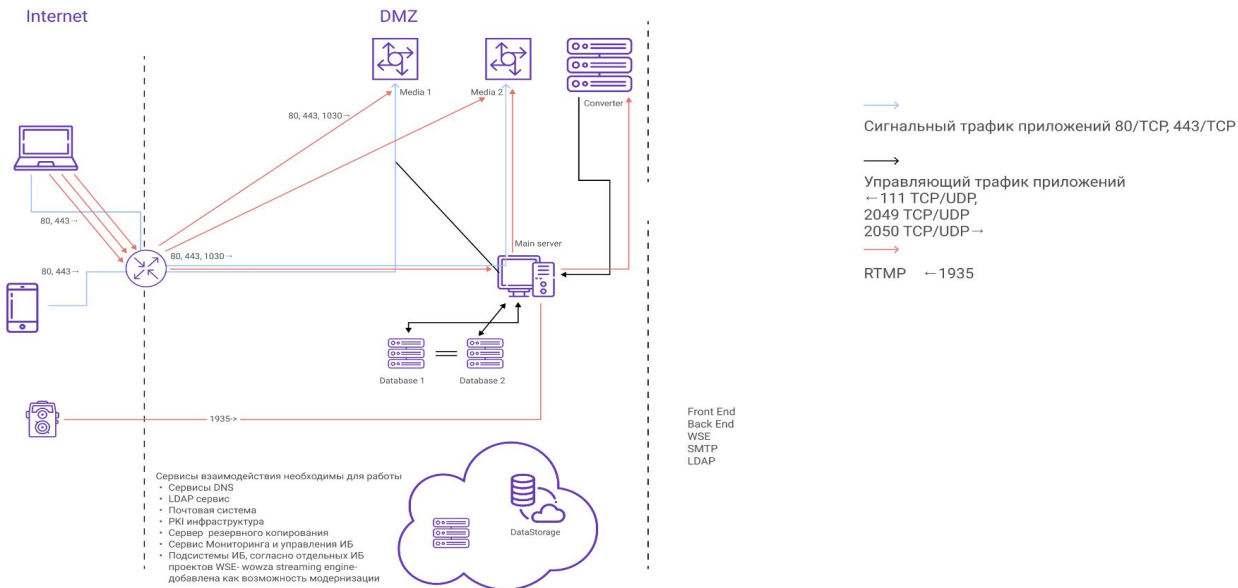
Internet

DMZ

Media 1

Media 2

Converter

80, 443, 1030→

80, 443→

80, 443→

80, 443, 1030→

Main server

Database 1

Database 2

1935->

Сигнальный трафик приложений 80/TCP, 443/TCP

Управляющий трафик приложений
←111 TCP/UDP,
2049 TCP/UDP
2050 TCP/UDP→

RTMP ←1935

Front End
Back End
WSE
SMTP
LDAP

Сервисы взаимодействия необходимы для работы
• Сервисы DNS
• LDAP сервис
• Почтовая система
• PKI инфраструктура
• Сервер резервного копирования
• Сервис Мониторинга и управления ИБ
• Подсистемы ИБ, согласно отдельных ИБ проектов WSE- wowza streaming engine- добавлена как возможность модернизации

DataStorage